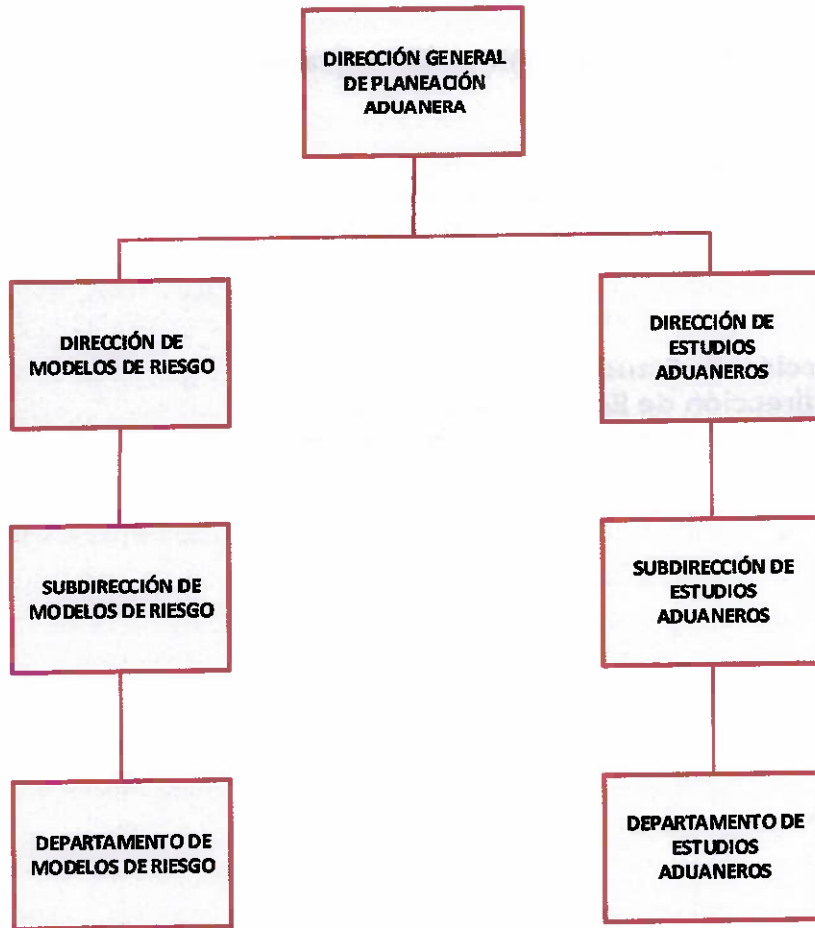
DIRECCIÓN GENERAL DE PLANEACIÓN ADUANERA

DIRECCIÓN DE MODELOS DE RIESGO

SUBDIRECCIÓN DE MODELOS DE RIESGO

DEPARTAMENTO DE MODELOS DE RIESGO

DIRECCIÓN DE ESTUDIOS ADUANEROS

SUBDIRECCIÓN DE ESTUDIOS ADUANEROS

DEPARTAMENTO DE ESTUDIOS ADUANEROS